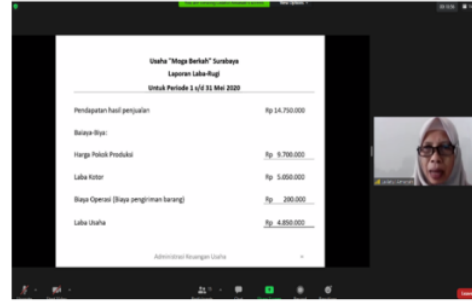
Usaha "Moga Berkah" Surabaya
Laporan Laba-Rugi
Untuk Periode 1 s/d 31 Mei 2020

| | |
|---|---|
| Pendapatan hasil penjualan | Rp 14.750.000 |
| Biaya-Biya: | |
| Harga Pokok Produksi | Rp 9.700.000 |
| Laba Kotor | Rp 5.050.000 |
| Biaya Operasi (Biaya pengiriman barang) | Rp 200.000 |
| Laba Usaha | Rp 4.850.000 |

Administrasi Keuangan Usaha

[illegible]